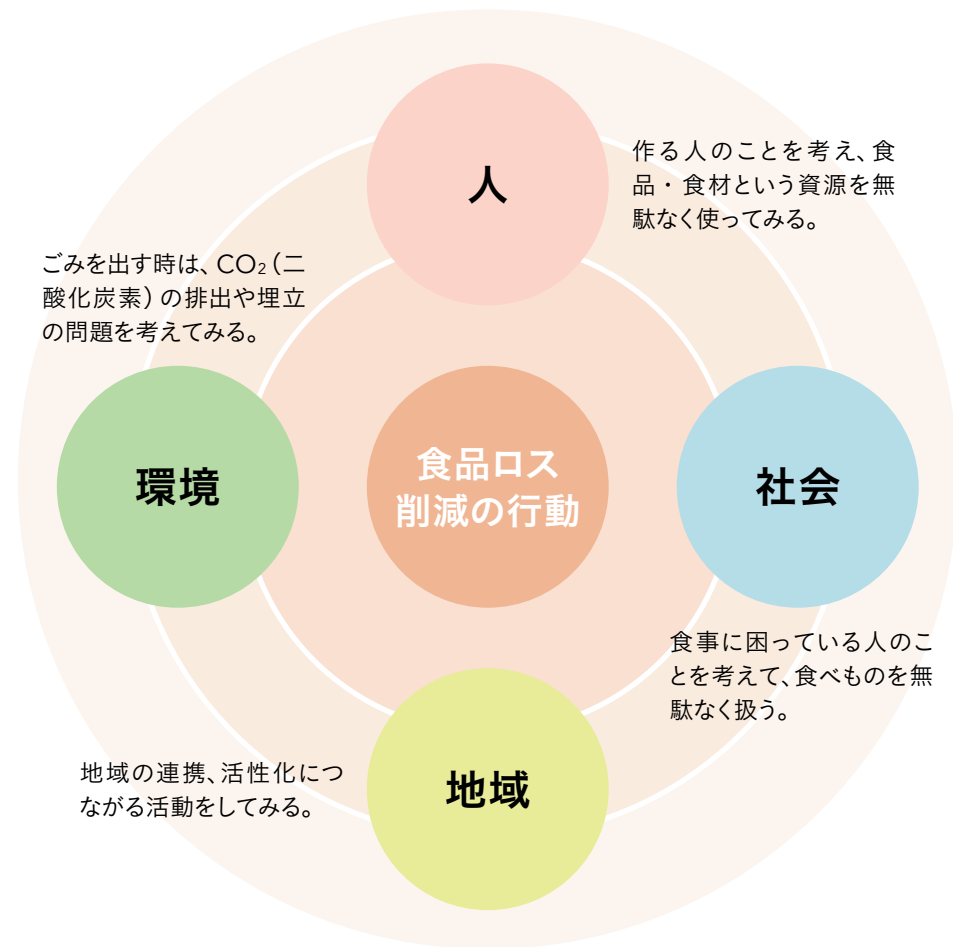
人

作る人のことを考え、食品・食材という資源を無駄なく使ってみる。

ごみを出す時は、$CO_2$（二酸化炭素）の排出や埋立の問題を考えてみる。

環境

食品ロス削減の行動

社会

食事に困っている人のことを考えて、食べものを無駄なく扱う。

地域の連携、活性化につながる活動をしてみる。

地域